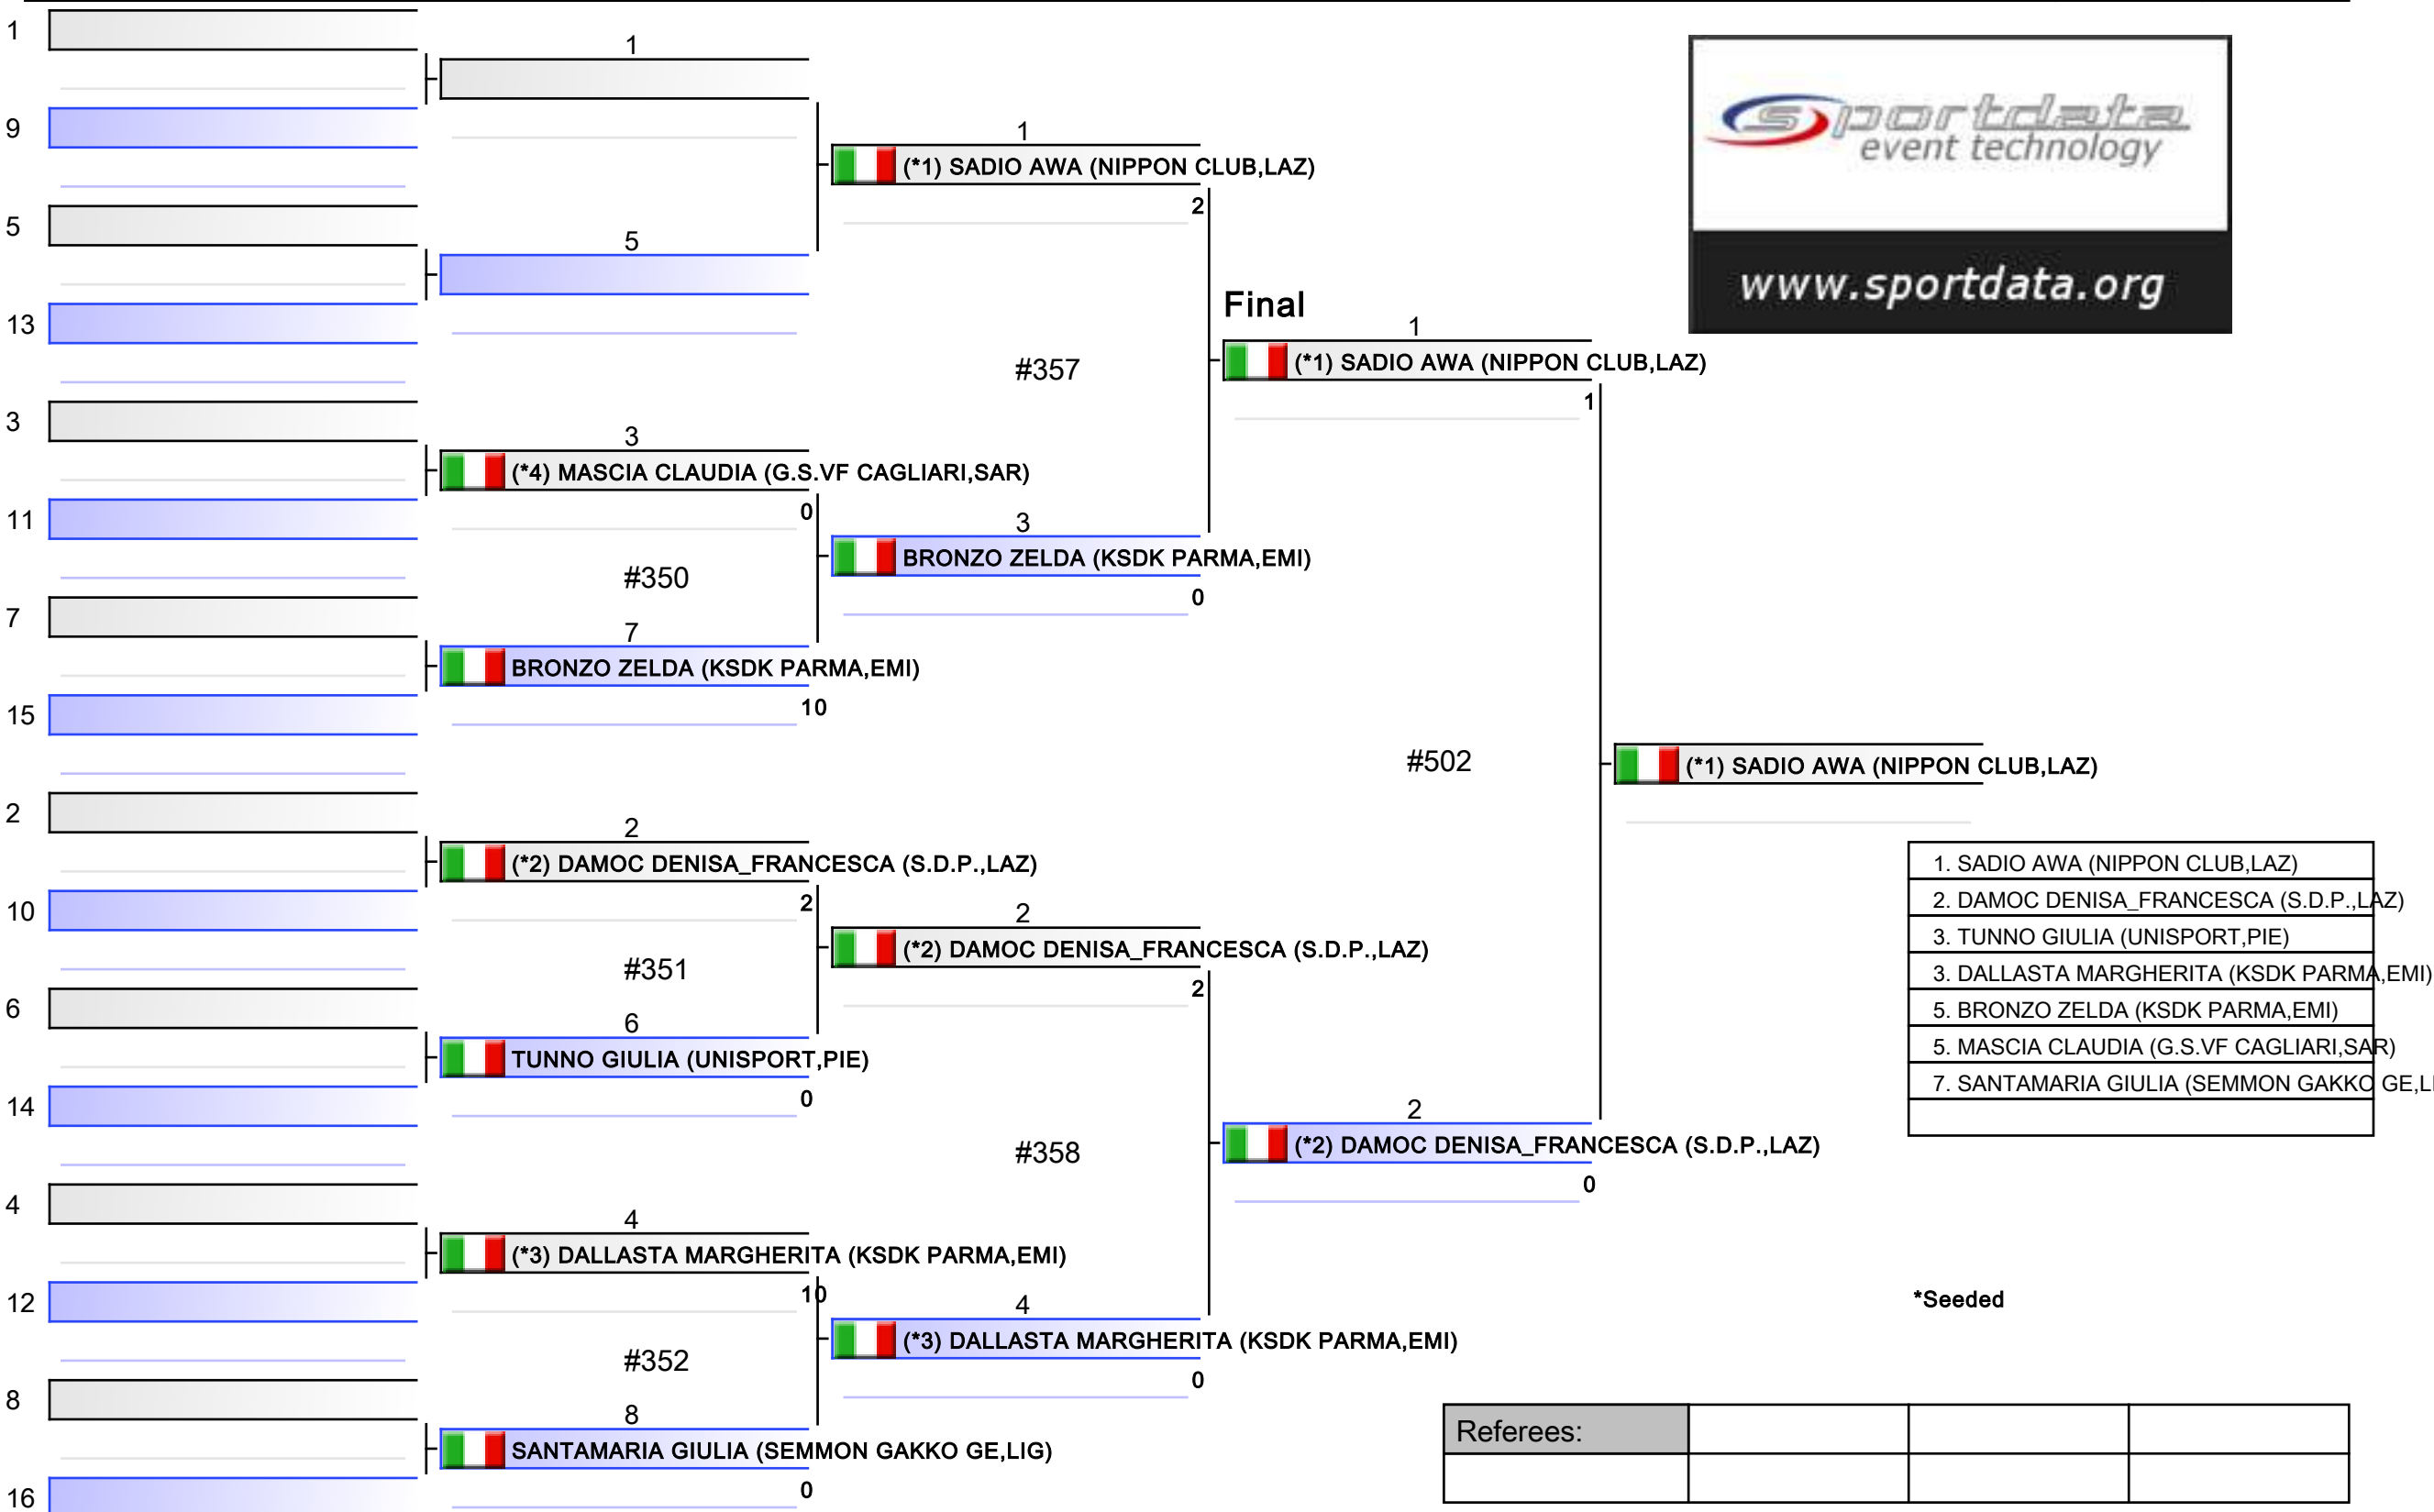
1
9
5
13
3
11
7
15
2
10
6
14
4
12
8
16

1

5

3
(*4) MASCIA CLAUDIA (G.S.VF CAGLIARI,SAR)
0

#350

7
BRONZO ZELDA (KSDK PARMA,EMI)
10

2
(*2) DAMOC DENISA_FRANCESCA (S.D.P.,LAZ)
2

#351

6
TUNNO GIULIA (UNISPORT,PIE)
0

4
(*3) DALLASTA MARGHERITA (KSDK PARMA,EMI)
10

#352

8
SANTAMARIA GIULIA (SEMMON GAKKO GE,LIG)
0

1
(*1) SADIO AWA (NIPPON CLUB,LAZ)
2

#357

3
BRONZO ZELDA (KSDK PARMA,EMI)
0

2
(*2) DAMOC DENISA_FRANCESCA (S.D.P.,LAZ)
2

#358

4
(*3) DALLASTA MARGHERITA (KSDK PARMA,EMI)
0

Final
1
(*1) SADIO AWA (NIPPON CLUB,LAZ)
1

#502

2
(*2) DAMOC DENISA_FRANCESCA (S.D.P.,LAZ)
0

(*1) SADIO AWA (NIPPON CLUB,LAZ)

sportdata event technology
www.sportdata.org

1. SADIO AWA (NIPPON CLUB,LAZ)
2. DAMOC DENISA_FRANCESCA (S.D.P.,LAZ)
3. TUNNO GIULIA (UNISPORT,PIE)
3. DALLASTA MARGHERITA (KSDK PARMA,EMI)
5. BRONZO ZELDA (KSDK PARMA,EMI)
5. MASCIA CLAUDIA (G.S.VF CAGLIARI,SAR)
7. SANTAMARIA GIULIA (SEMMON GAKKO GE,L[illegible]

*Seeded

Referees: